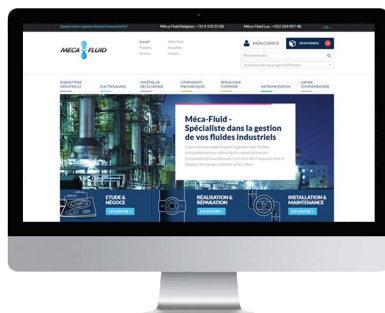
Quand votre urgence devient notre priorité! Méca-Fluid Belgique : +32 4 120 25 00 Méca-Fluid Lux : +352 269 097 48 FR

MECA FLUID

Accueil Produits Services
Méca-Fluid Actualités Contact

MON COMPTE MON PANIER 0

Mot recherché

Recherche par mot/par référence

ROBINETTERIE INDUSTRIELLE
ÉLECTROVANNES
MATÉRIEL DE DÉCOLMATAGE
COMPOSANTS PNEUMATIQUES
RÉGULATEUR COMPRIMÉ
INSTRUMENTATION
GAMME COMPLÉMENTAIRE

Méca-Fluid - Spécialiste dans la gestion de vos fluides industriels

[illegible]

ETUDE & NÉGOCE
EN SAVOIR +

RÉALISATION & RÉPARATION
EN SAVOIR +

INSTALLATION & MAINTENANCE
EN SAVOIR +